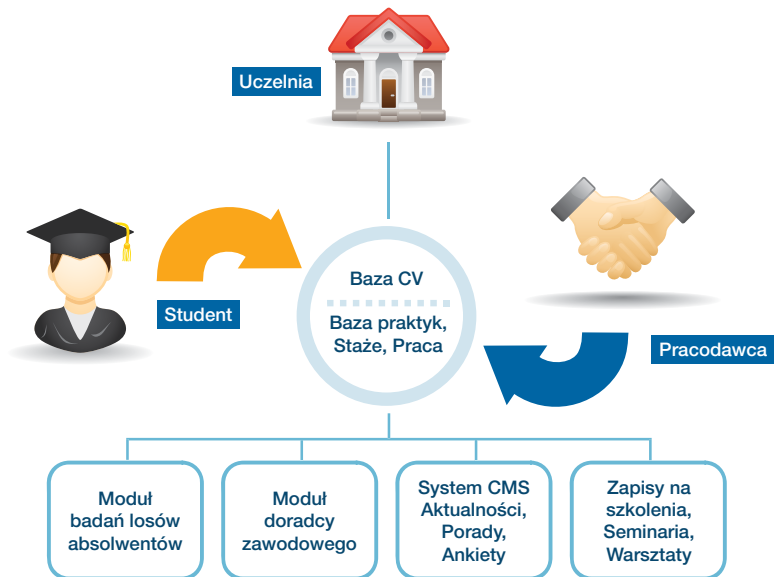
Uczelnia

Student

Baza CV

Baza praktyk, Staże, Praca

Pracodawca

Moduł badań losów absolwentów

Moduł doradcy zawodowego

System CMS Aktualności, Porady, Ankiety

Zapisy na szkolenia, Seminaria, Warsztaty